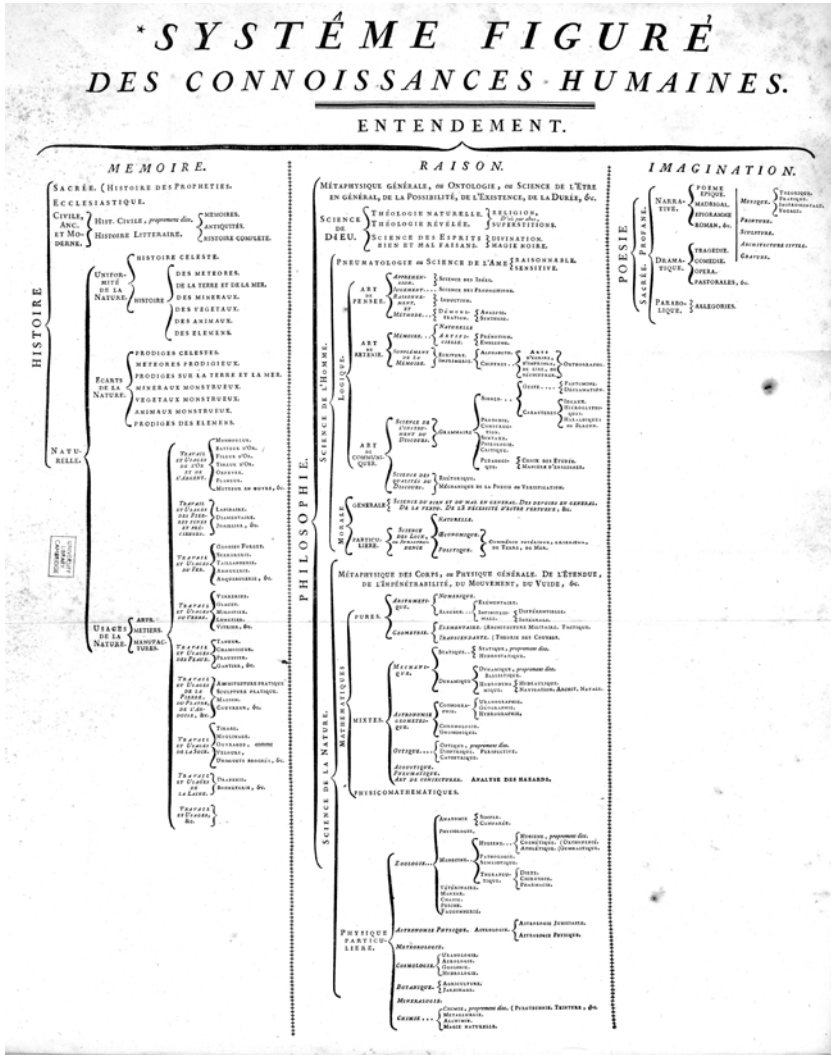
*SYSTÊME FIGURÉ DES CONNOISSANCES HUMAINES.

ENTENDEMENT.

MEMOIRE.

HISTOIRE

SACRÉE. (HISTOIRE DES PROPHETIES.

ECCLESIASTIQUE.

CIVILE, ANC. ET MODERNE. HIST. CIVILE, proprement dite. HISTOIRE LITTERAIRE. MEMOIRES. ANTIQUITÉS. HISTOIRE COMPLETE.

NATURELLE.

UNIFORMITÉ DE LA NATURE. HISTOIRE CELESTE. HISTOIRE DES METEORES. DE LA TERRE ET DE LA MER. DES MINERAUX. DES VEGETAUX. DES ANIMAUX. DES ELEMENS.

ECARTS DE LA NATURE. PRODIGES CELESTES. METEORES PRODIGIEUX. PRODIGES SUR LA TERRE ET LA MER. MINERAUX MONSTRUEUX. VEGETAUX MONSTRUEUX. ANIMAUX MONSTRUEUX. PRODIGES DES ELEMENS.

USAGES DE LA NATURE. ARTS, METIERS, MANUFACTURES.

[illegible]

RAISON.

PHILOSOPHIE.

MÉTAPHYSIQUE GÉNÉRALE, ou ONTOLOGIE, ou SCIENCE DE L'ÊTRE EN GÉNÉRAL, DE LA POSSIBILITÉ, DE L'EXISTENCE, DE LA DURÉE, &c.

SCIENCE DE DIEU. THÉOLOGIE NATURELLE. THÉOLOGIE RÉVÉLÉE. RELIGION, D'où par abus, SUPERSTITIONS. SCIENCE DES ESPRITS BIEN ET MAL FAISANS. DIVINATION. MAGIE NOIRE.

SCIENCE DE L'HOMME.

PNEUMATOLOGIE ou SCIENCE DE L'AME. RAISONNABLE. SENSITIVE.

LOGIQUE.

ART DE PENSER. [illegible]

ART DE RETENIR. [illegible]

ART DE COMMUNIQUER. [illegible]

MORALE. GENERALE. PARTICULIERE. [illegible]

SCIENCE DE LA NATURE.

MÉTAPHYSIQUE DES CORPS, ou PHYSIQUE GÉNÉRALE. DE L'ÉTENDUE, DE L'IMPÉNÉTRABILITÉ, DU MOUVEMENT, DU VUIDE, &c.

MATHEMATIQUES.

PURES. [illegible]

MIXTES. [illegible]

PHYSICOMATHEMATIQUES.

PHYSIQUE PARTICULIERE. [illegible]

IMAGINATION.

POESIE

SACRÉE. PROFANE.

NARRATIVE. POEME EPIQUE. MADRIGAL. EPIGRAMME. ROMAN, &c.

MUSIQUE. PEINTURE. SCULPTURE. ARCHITECTURE CIVILE. GRAVURE.

DRAMATIQUE. TRAGEDIE. COMEDIE. OPERA. PASTORALES, &c.

PARABOLIQUE. ALLEGORIES.